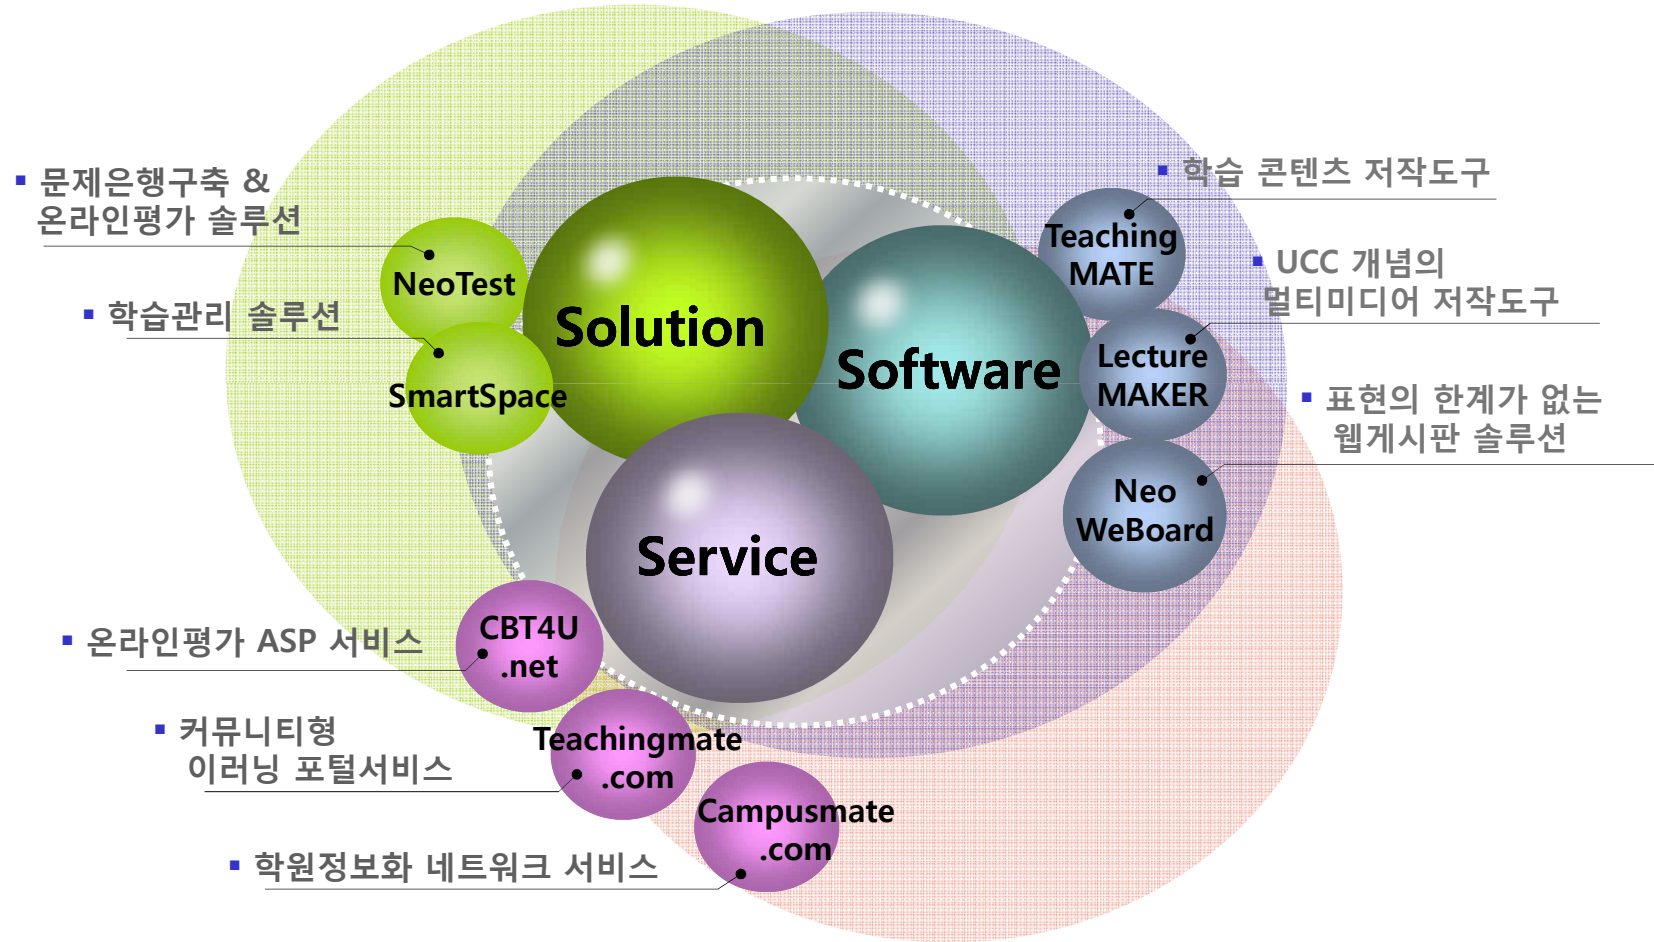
▪ 문제은행구축 &
온라인평가 솔루션

NeoTest

▪ 학습관리 솔루션

SmartSpace

Solution

Software

Service

▪ 학습 콘텐츠 저작도구

Teaching MATE

▪ UCC 개념의 멀티미디어 저작도구

Lecture MAKER

▪ 표현의 한계가 없는 웹게시판 솔루션

Neo WeBoard

▪ 온라인평가 ASP 서비스

CBT4U .net

▪ 커뮤니티형 이러닝 포털서비스

Teachingmate .com

▪ 학원정보화 네트워크 서비스

Campusmate .com